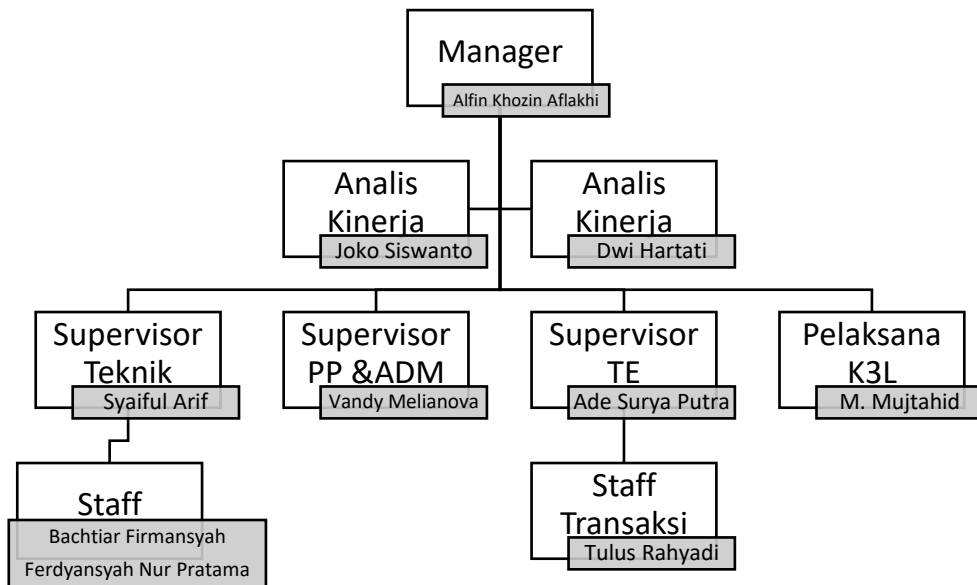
Manager
Alfin Khozin Aflakhi

Analis Kinerja
Joko Siswanto

Analis Kinerja
Dwi Hartati

Supervisor Teknik
Syaiful Arif

Supervisor PP &ADM
Vandy Melianova

Supervisor TE
Ade Surya Putra

Pelaksana K3L
M. Mujtahid

Staff
Bachtiar Firmansyah
Ferdyansyah Nur Pratama

Staff Transaksi
Tulus Rahyadi